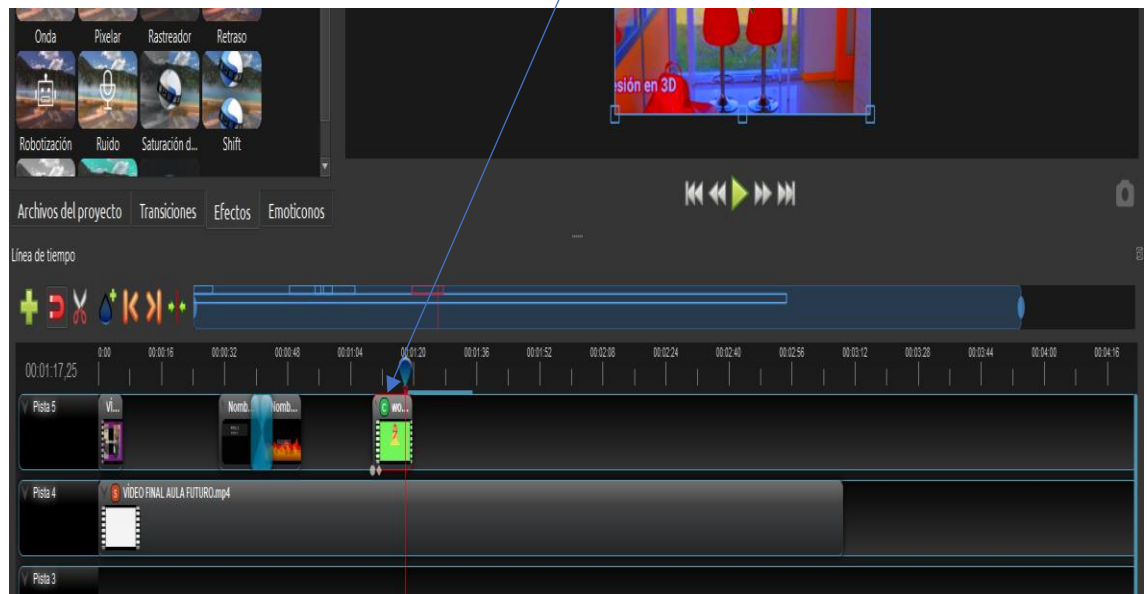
Onda
Pixelar
Rastreador
Retraso
Robotización
Ruido
Saturación d...
Shift
sión en 3D
Archivos del proyecto
Transiciones
Efectos
Emoticonos
Línea de tiempo
00:01:17,25
0:00
00:00:16
00:00:32
00:00:48
00:01:04
00:01:20
00:01:36
00:01:52
00:02:08
00:02:24
00:02:40
00:02:56
00:03:12
00:03:28
00:03:44
00:04:00
00:04:16
Pista 5
Vi...
Nomb...
Nomb...
C wo...
Pista 4
3 VÍDEO FINAL AULA FUTURO.mp4
Pista 3